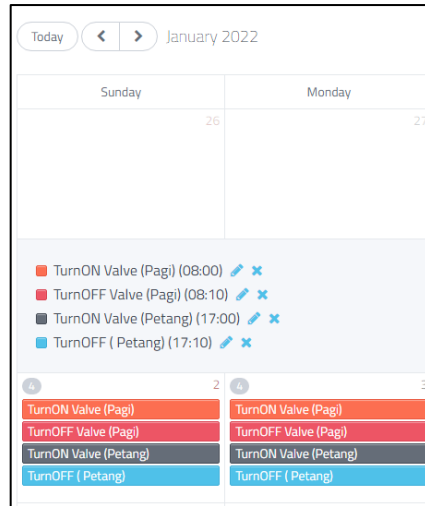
Today < > January 2022

| Sunday | Monday |
|---|---|
| 26 | 27 |

TurnON Valve (Pagi) (08:00)
TurnOFF Valve (Pagi) (08:10)
TurnON Valve (Petang) (17:00)
TurnOFF ( Petang) (17:10)

| 4 2 | 4 3 |
|---|---|
| TurnON Valve (Pagi) | TurnON Valve (Pagi) |
| TurnOFF Valve (Pagi) | TurnOFF Valve (Pagi) |
| TurnON Valve (Petang) | TurnON Valve (Petang) |
| TurnOFF ( Petang) | TurnOFF ( Petang) |